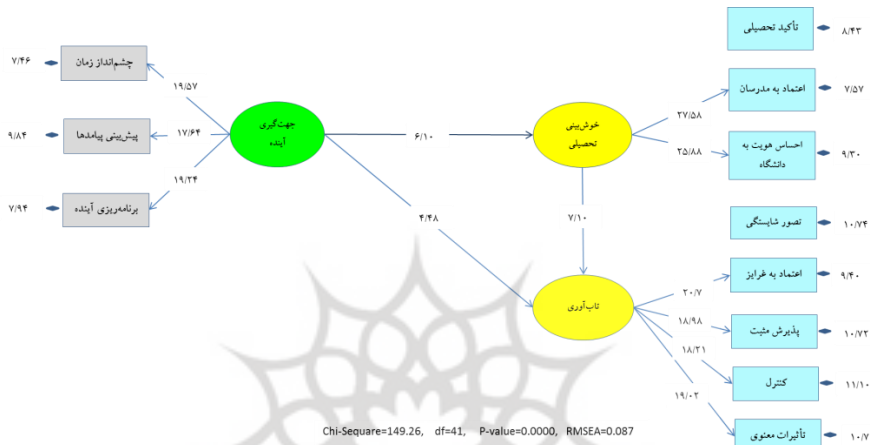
۷/۴۶ چشم‌انداز زمان
۹/۸۴ پیش‌بینی پیامدها
۷/۹۴ برنامه‌ریزی آینده
۱۹/۵۷
۱۷/۶۴
۱۹/۲۴
جهت‌گیری آینده
۶/۱۰
۴/۴۸
خوش‌بینی تحصیلی
۷/۱۰
تاب‌آوری
تأکید تحصیلی ۸/۴۳
اعتماد به مدرسان ۷/۵۷
احساس هویت به دانشگاه ۹/۳۰
۲۷/۵۸
۲۵/۸۸
تصور شایستگی ۱۰/۷۴
اعتماد به غرایز ۹/۴۰
پذیرش مثبت ۱۰/۷۲
کنترل ۱۱/۱۰
تأثیرات معنوی ۱۰/۷
۲۰/۷
۱۸/۹۸
۱۸/۳۱
۱۹/۰۲
Chi-Sequare=149.26, df=41, P-value=0.0000, RMSEA=0.087